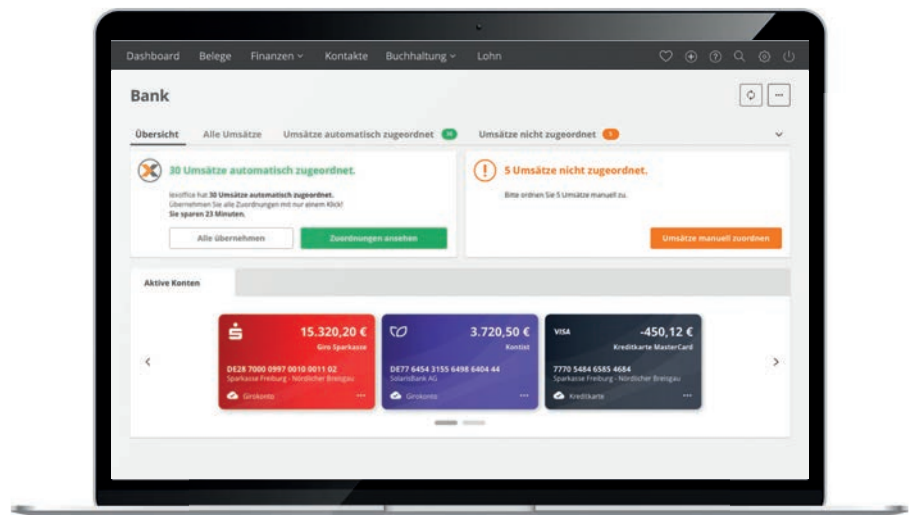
Dashboard Belege Finanzen Kontakte Buchhaltung Lohn

Bank

Übersicht Alle Umsätze Umsätze automatisch zugeordnet 30 Umsätze nicht zugeordnet 5

30 Umsätze automatisch zugeordnet.

lexoffice hat 30 Umsätze automatisch zugeordnet. Übernehmen Sie alle Zuordnungen mit nur einem Klick! Sie sparen 23 Minuten.

Alle übernehmen Zuordnungen ansehen

5 Umsätze nicht zugeordnet.

Bitte ordnen Sie 5 Umsätze manuell zu.

Umsätze manuell zuordnen

Aktive Konten

15.320,20 €
Giro Sparkasse
DE28 7000 0997 0010 0011 02
Sparkasse Freiburg - Nördlicher Breisgau
Girokonto

3.720,50 €
Kontist
DE77 6454 3155 6498 6404 44
SolarisBank AG
Girokonto

VISA
-450,12 €
Kreditkarte MasterCard
7770 5484 6585 4684
Sparkasse Freiburg - Nördlicher Breisgau
Kreditkarte